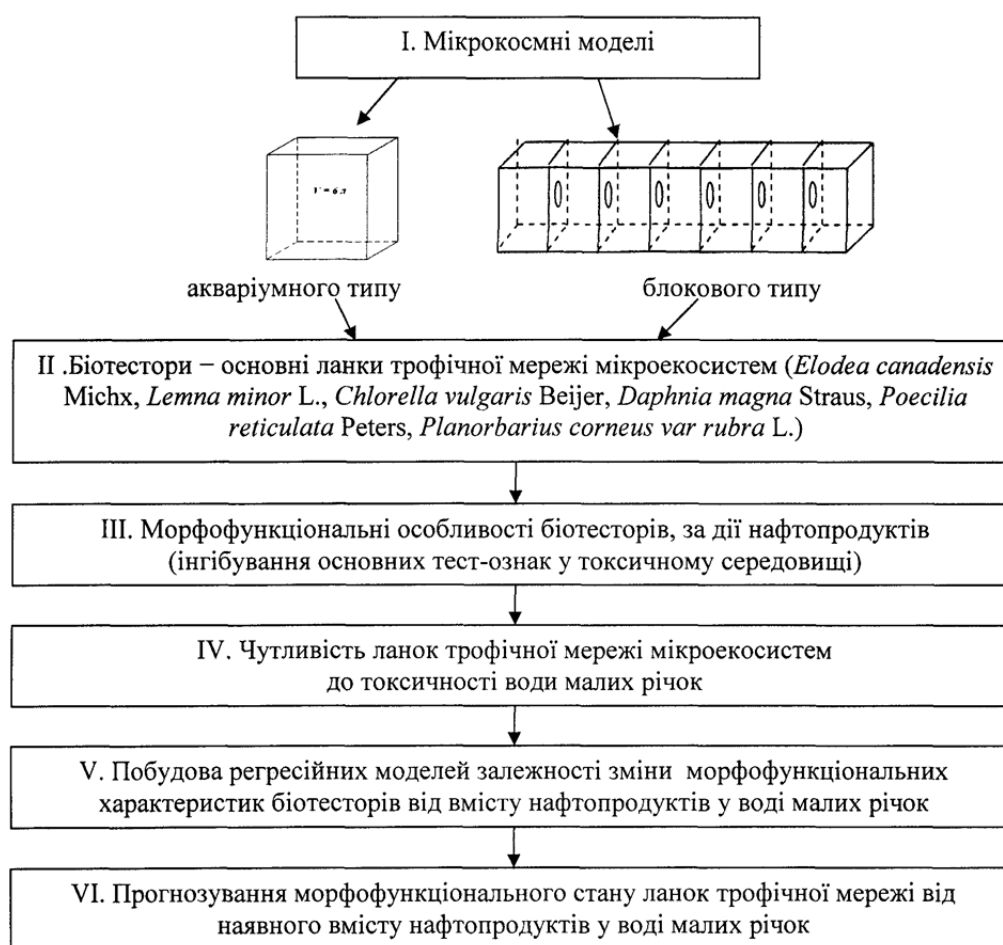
I. Мікрокосмні моделі

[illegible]

акваріумного типу

блокового типу

II .Біотестори – основні ланки трофічної мережі мікроекосистем (*Elodea canadensis* Michx, *Lemna minor* L., *Chlorella vulgaris* Beijer, *Daphnia magna* Straus, *Poecilia reticulata* Peters, *Planorbarius corneus var rubra* L.)

III. Морфофункціональні особливості біотесторів, за дії нафтопродуктів (інгібування основних тест-ознак у токсичному середовищі)

IV. Чутливість ланок трофічної мережі мікроекосистем до токсичності води малих річок

V. Побудова регресійних моделей залежності зміни морфофункціональних характеристик біотесторів від вмісту нафтопродуктів у воді малих річок

VI. Прогнозування морфофункціонального стану ланок трофічної мережі від наявного вмісту нафтопродуктів у воді малих річок